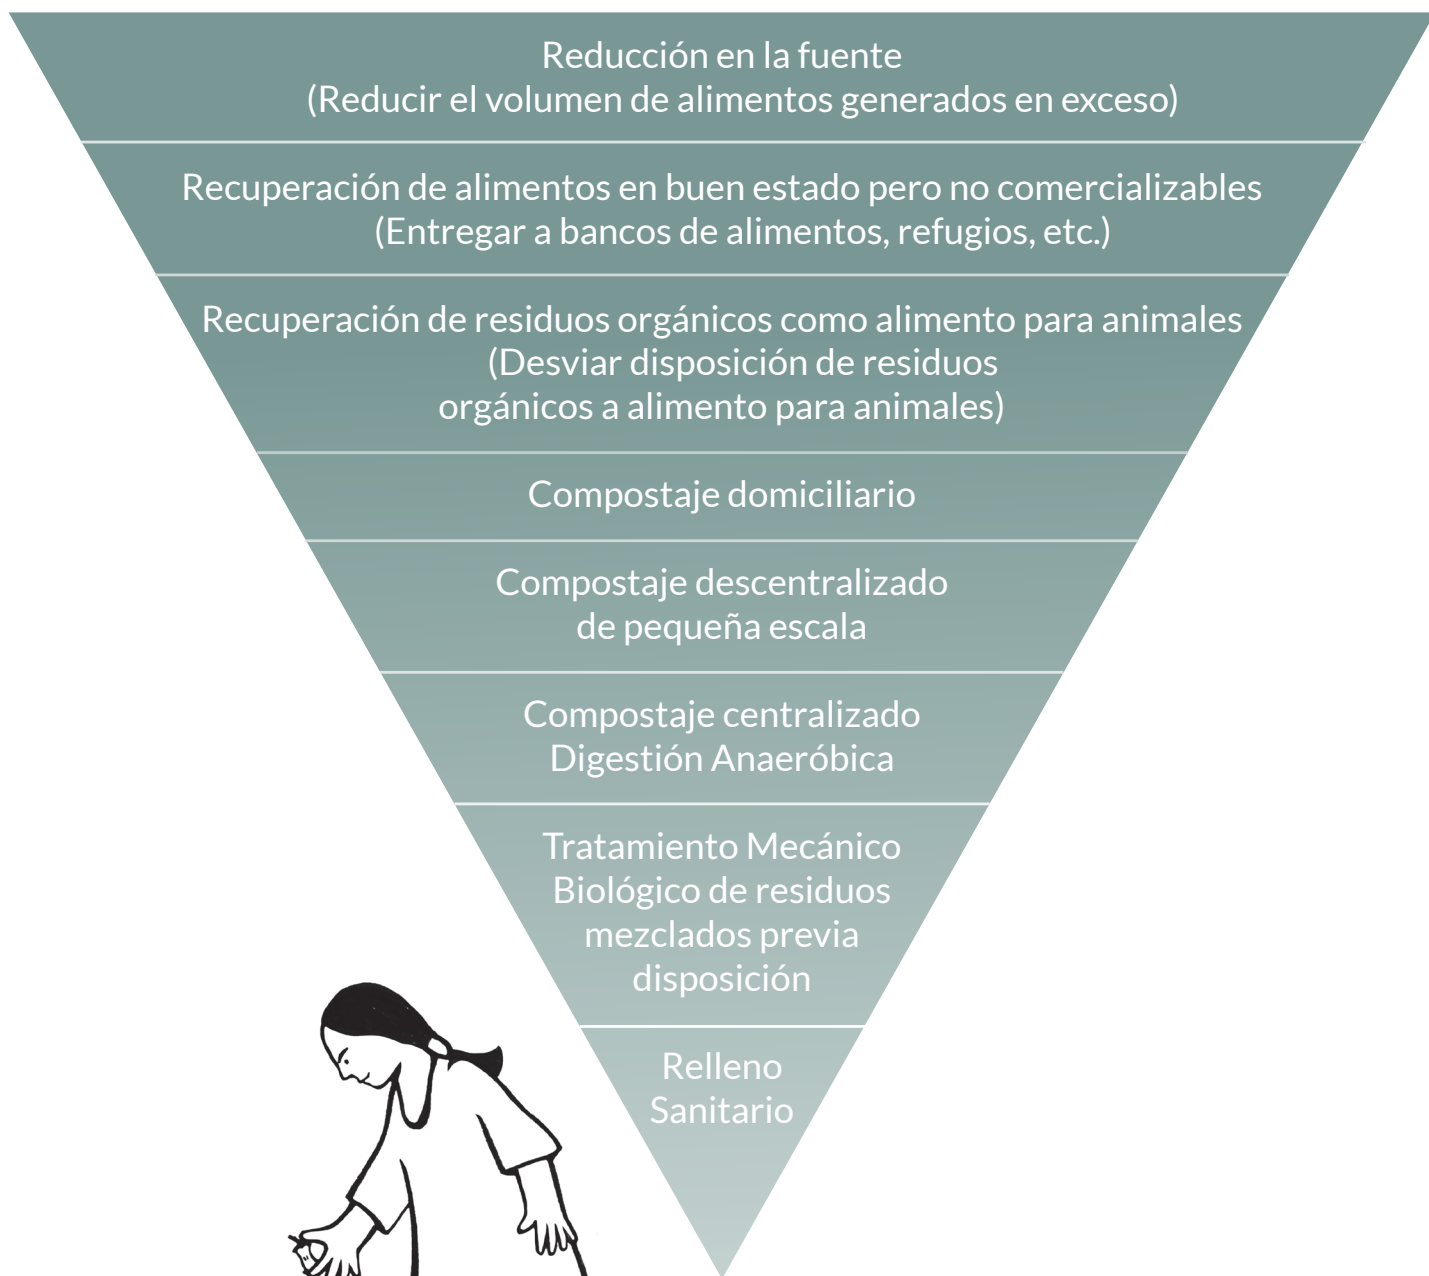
Reducción en la fuente
(Reducir el volumen de alimentos generados en exceso)

Recuperación de alimentos en buen estado pero no comercializables
(Entregar a bancos de alimentos, refugios, etc.)

Recuperación de residuos orgánicos como alimento para animales
(Desviar disposición de residuos orgánicos a alimento para animales)

Compostaje domiciliario

Compostaje descentralizado de pequeña escala

Compostaje centralizado
Digestión Anaeróbica

Tratamiento Mecánico Biológico de residuos mezclados previa disposición

Relleno Sanitario